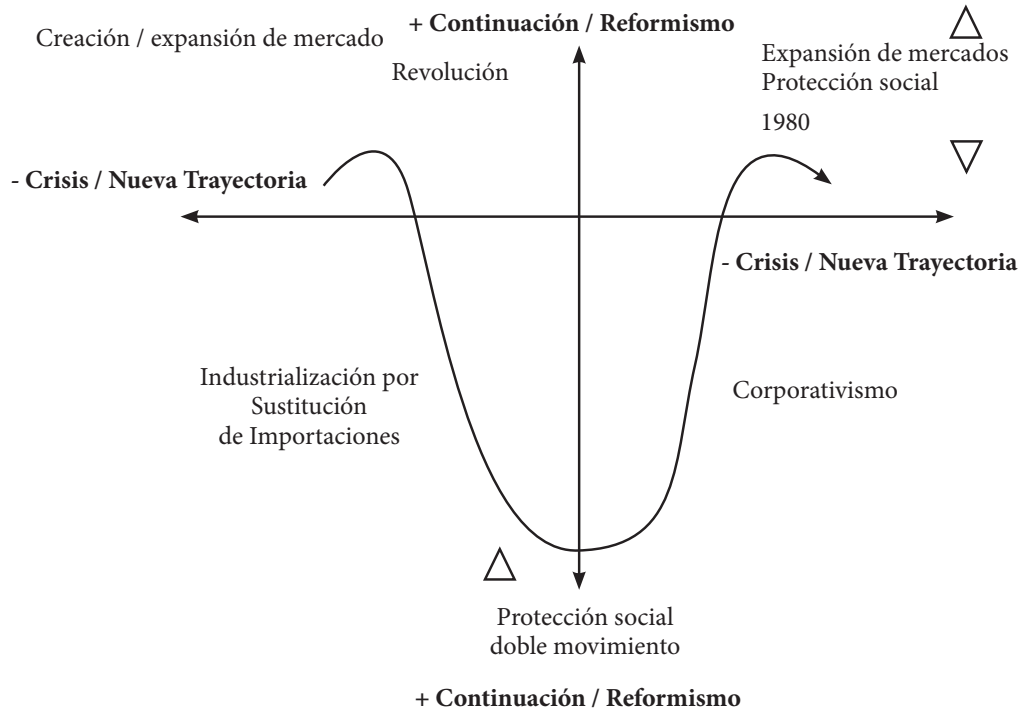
Creación / expansión de mercado

+ Continuación / Reformismo

Revolución

Expansión de mercados
Protección social

1980

- Crisis / Nueva Trayectoria

- Crisis / Nueva Trayectoria

Industrialización por Sustitución de Importaciones

Corporativismo

Protección social doble movimiento

+ Continuación / Reformismo